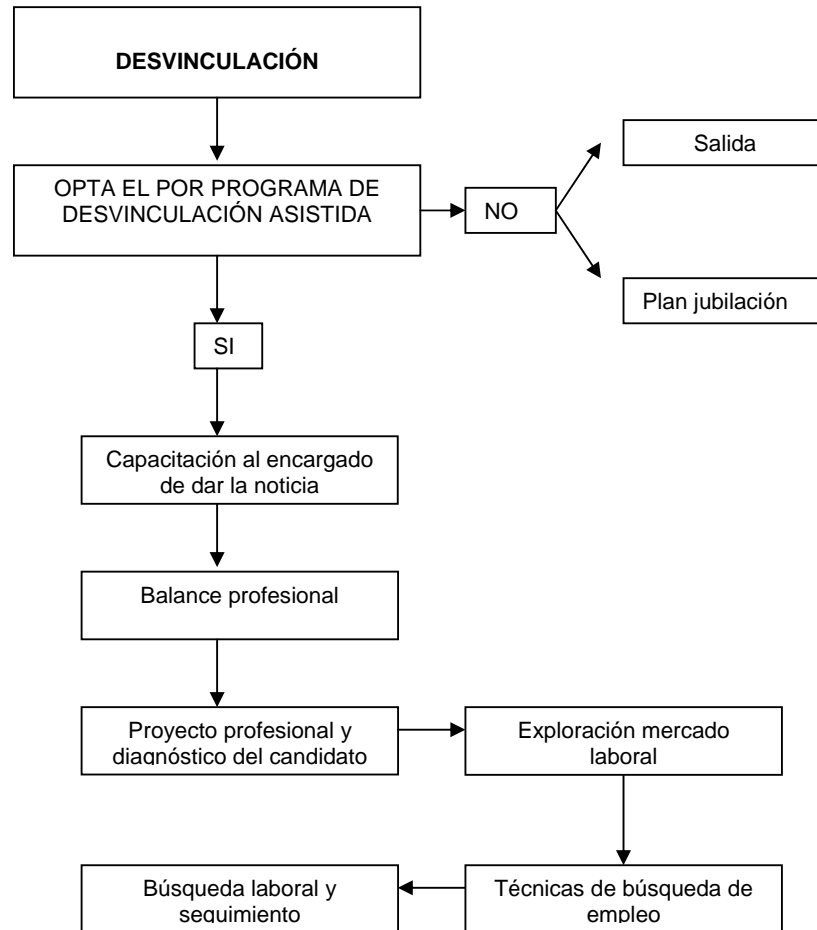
DESVINCULACIÓN

OPTA EL POR PROGRAMA DE DESVINCULACIÓN ASISTIDA

NO

Salida

Plan jubilación

SI

Capacitación al encargado de dar la noticia

Balance profesional

Proyecto profesional y diagnóstico del candidato

Exploración mercado laboral

Técnicas de búsqueda de empleo

Búsqueda laboral y seguimiento